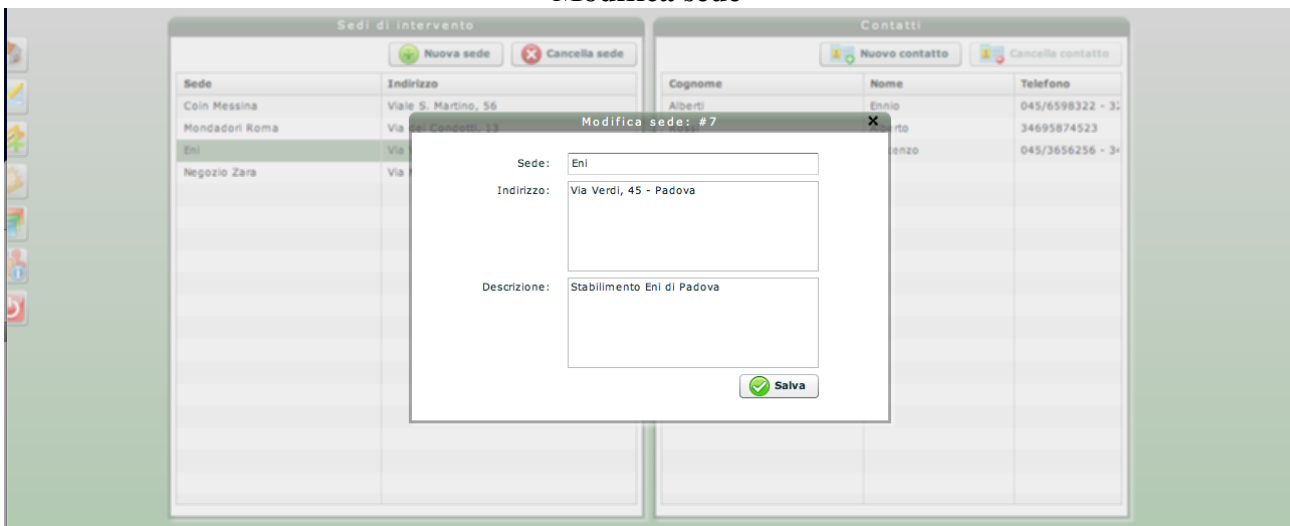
Modifica sede

Sedi di intervento

Nuova sede
Cancella sede

| Sede | Indirizzo |
|---|---|
| Coin Messina | Viale S. Martino, 56 |
| Mondadori Roma | Via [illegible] Condotti, 13 |
| Eni | Via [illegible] |
| Negozio Zara | Via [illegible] |

Contatti

Nuovo contatto
Cancella contatto

| Cognome | Nome | Telefono |
|---|---|---|
| Alberti | Ennio | 045/6598322 - 3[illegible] |
| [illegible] | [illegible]rto | 34695874523 |
| | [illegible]enzo | 045/3656256 - 3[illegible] |

Modifica sede: #7

Sede: Eni

Indirizzo: Via Verdi, 45 - Padova

Descrizione: Stabilimento Eni di Padova

Salva